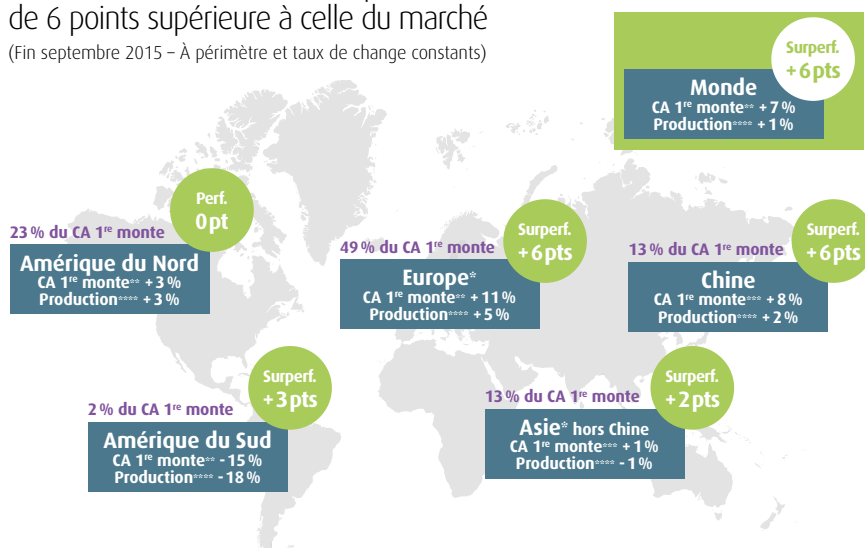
de 6 points supérieure à celle du marché
(Fin septembre 2015 – À périmètre et taux de change constants)

Surperf.
+ 6 pts

Monde
CA 1$^{re}$ monte** + 7 %
Production**** + 1 %

Perf.
0 pt

23 % du CA 1$^{re}$ monte
Amérique du Nord
CA 1$^{re}$ monte** + 3 %
Production**** + 3 %

Surperf.
+ 6 pts

49 % du CA 1$^{re}$ monte
Europe*
CA 1$^{re}$ monte** + 11 %
Production**** + 5 %

Surperf.
+ 6 pts

13 % du CA 1$^{re}$ monte
Chine
CA 1$^{re}$ monte*** + 8 %
Production**** + 2 %

Surperf.
+ 3 pts

2 % du CA 1$^{re}$ monte
Amérique du Sud
CA 1$^{re}$ monte** - 15 %
Production**** - 18 %

Surperf.
+ 2 pts

13 % du CA 1$^{re}$ monte
Asie* hors Chine
CA 1$^{re}$ monte*** + 1 %
Production**** - 1 %